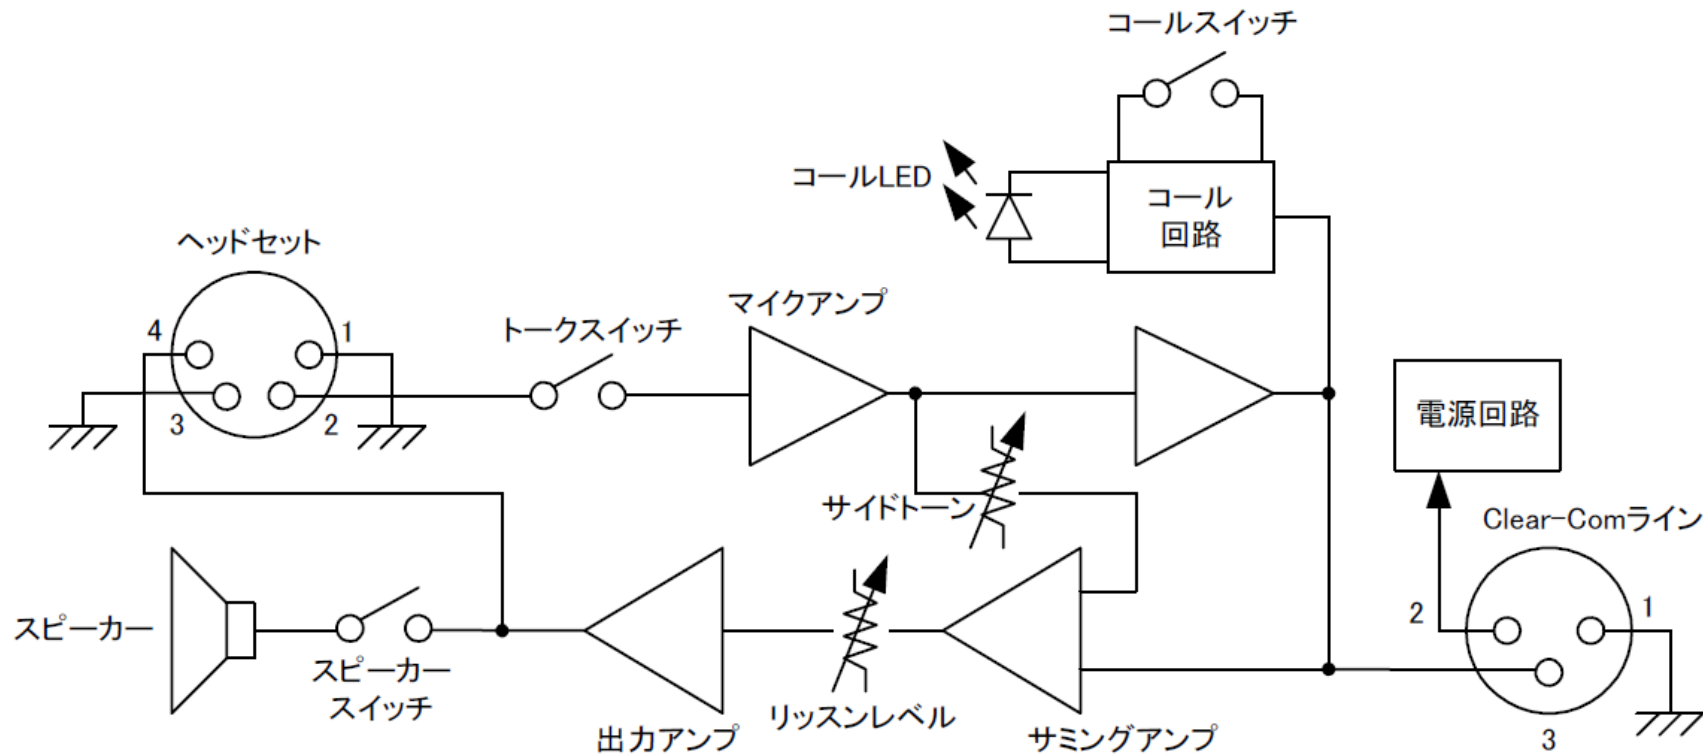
コールスイッチ

コールLED

コール回路

ヘッドセット

4
1
3
2

トークスイッチ

マイクアンプ

電源回路

サイドトーン

Clear-Comライン

スピーカー

スピーカースイッチ

2
1
3

出力アンプ

リッスンレベル

サミングアンプ